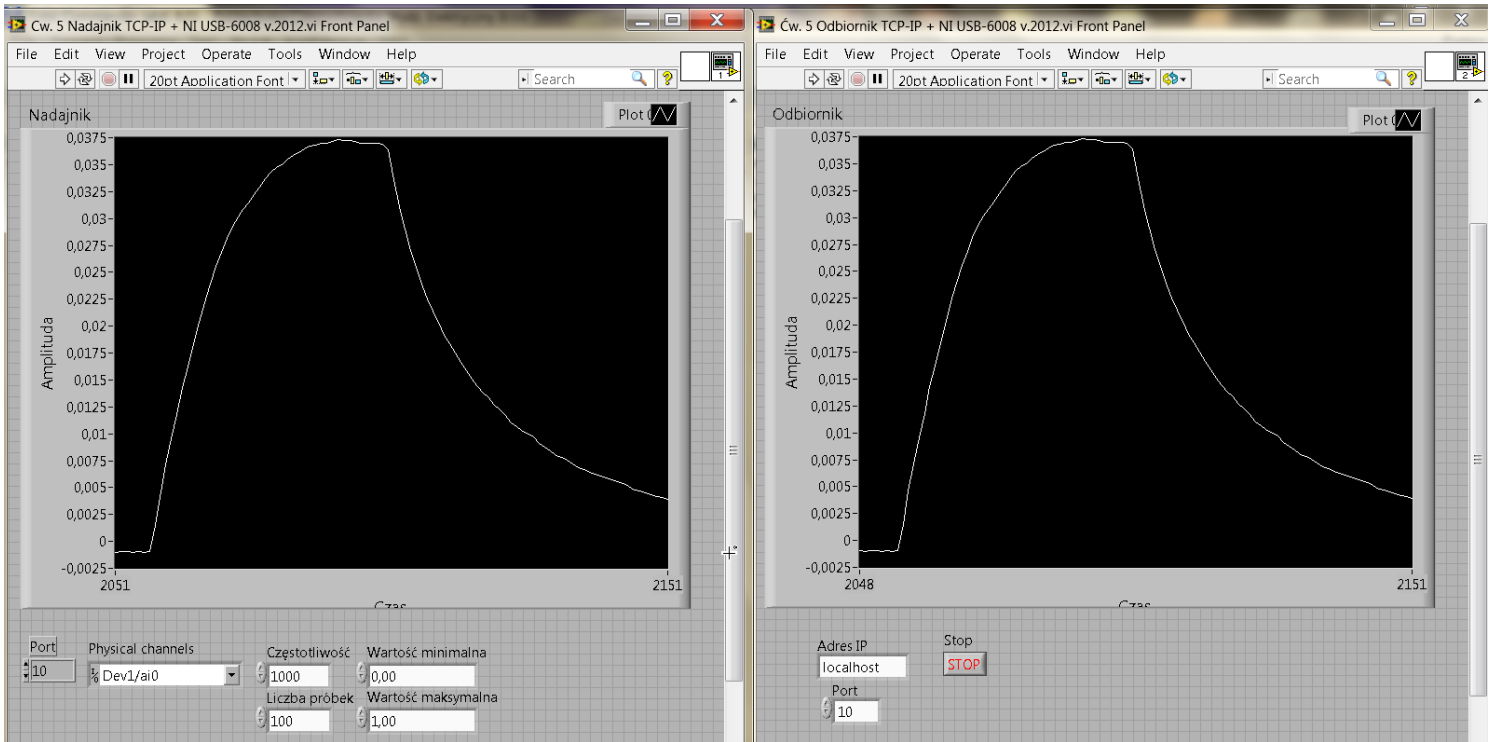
Cw. 5 Nadajnik TCP-IP + NI USB-6008 v.2012.vi Front Panel

File Edit View Project Operate Tools Window Help

20pt Application Font

Search

1

Nadajnik

Plot 0

0,0375
0,035
0,0325
0,03
0,0275
0,025
0,0225
0,02
0,0175
0,015
0,0125
0,01
0,0075
0,005
0,0025
0
-0,0025

Amplituda

2051

2151

Czas

Port
10

Physical channels
Dev1/ai0

Częstotliwość
1000

Wartość minimalna
0,00

Liczba próbek
100

Wartość maksymalna
1,00

Ćw. 5 Odbiornik TCP-IP + NI USB-6008 v.2012.vi Front Panel

File Edit View Project Operate Tools Window Help

20pt Application Font

Search

2

Odbiornik

Plot 0

0,0375
0,035
0,0325
0,03
0,0275
0,025
0,0225
0,02
0,0175
0,015
0,0125
0,01
0,0075
0,005
0,0025
0
-0,0025

Amplituda

2048

2151

Czas

Adres IP
localhost

Stop
STOP

Port
10